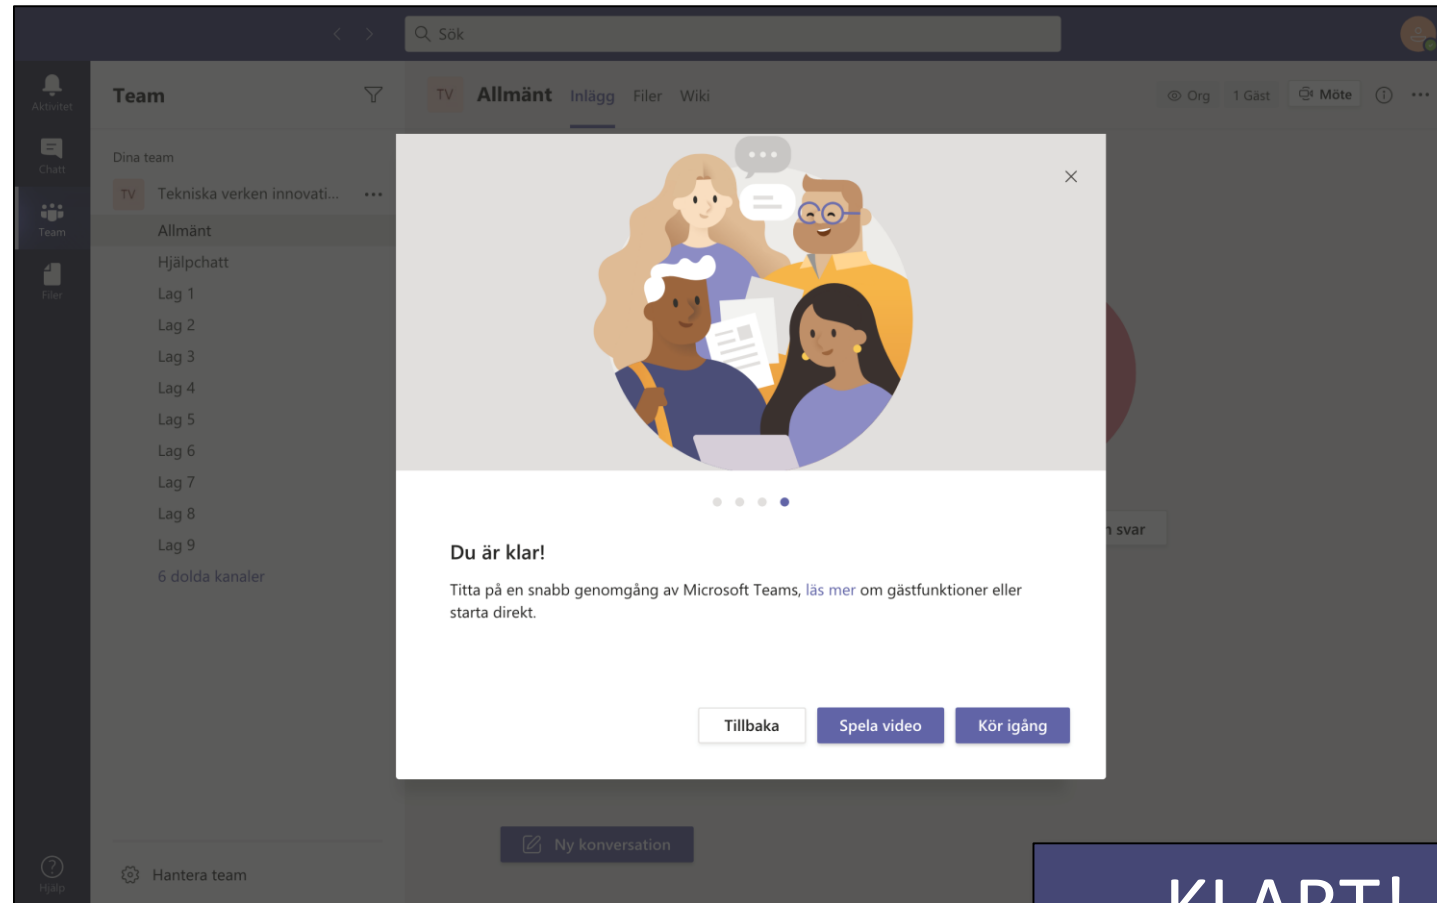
Sök

Aktivitet
Chatt
Team
Filer
Hjälp

Team

Dina team
TV Tekniska verken innovati...
Allmänt
Hjälpchatt
Lag 1
Lag 2
Lag 3
Lag 4
Lag 5
Lag 6
Lag 7
Lag 8
Lag 9
6 dolda kanaler

Hantera team

TV Allmänt Inlägg Filer Wiki

Org 1 Gäst Möte

Du är klar!

Titta på en snabb genomgång av Microsoft Teams, läs mer om gästfunktioner eller starta direkt.

Tillbaka
Spela video
Kör igång

n svar

Ny konversation

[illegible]